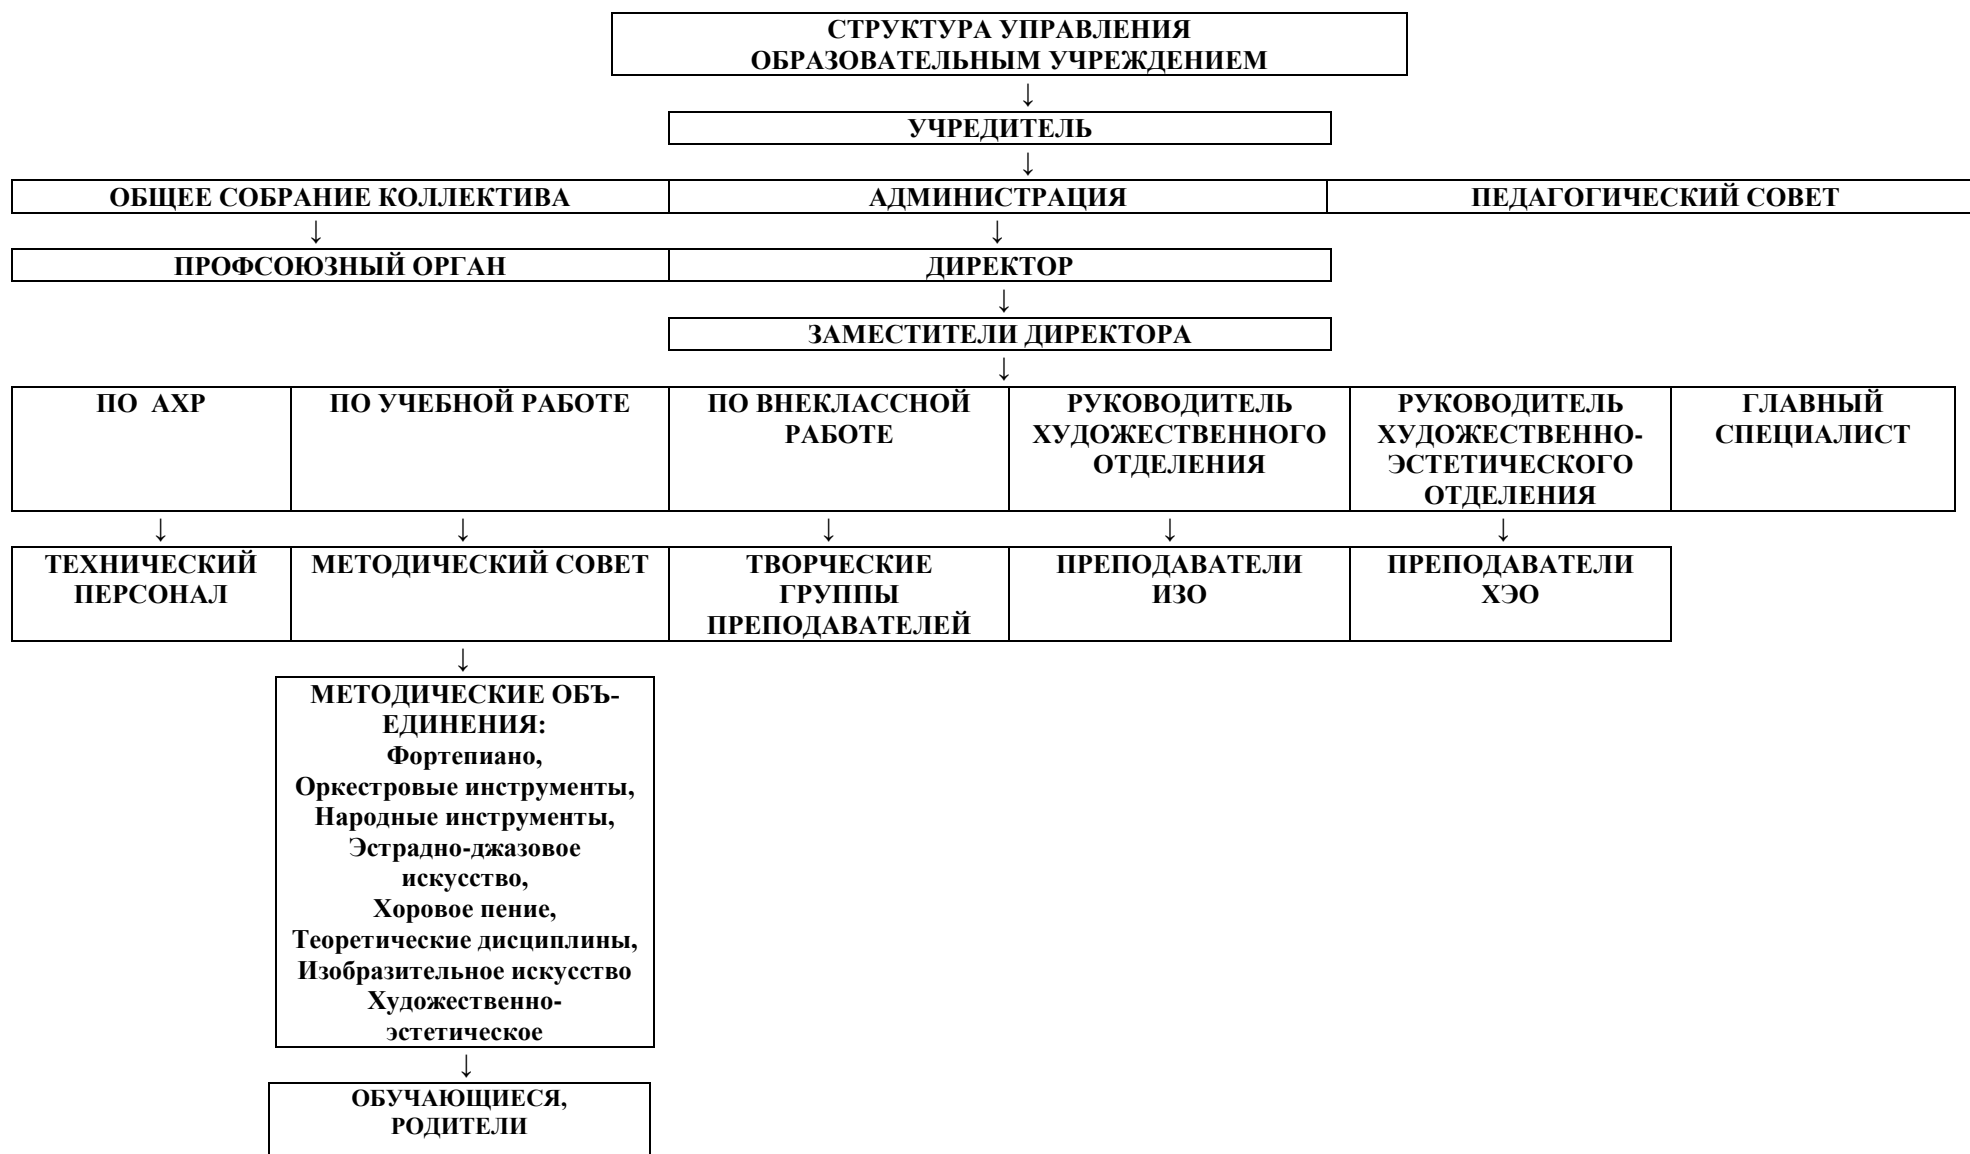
СТРУКТУРА УПРАВЛЕНИЯ ОБРАЗОВАТЕЛЬНЫМ УЧРЕЖДЕНИЕМ

↓

УЧРЕДИТЕЛЬ

↓

ОБЩЕЕ СОБРАНИЕ КОЛЛЕКТИВА

АДМИНИСТРАЦИЯ

ПЕДАГОГИЧЕСКИЙ СОВЕТ

↓

ПРОФСОЮЗНЫЙ ОРГАН

↓

ДИРЕКТОР

↓

ЗАМЕСТИТЕЛИ ДИРЕКТОРА

↓

| ПО АХР | ПО УЧЕБНОЙ РАБОТЕ | ПО ВНЕКЛАССНОЙ РАБОТЕ | РУКОВОДИТЕЛЬ ХУДОЖЕСТВЕННОГО ОТДЕЛЕНИЯ | РУКОВОДИТЕЛЬ ХУДОЖЕСТВЕННО-ЭСТЕТИЧЕСКОГО ОТДЕЛЕНИЯ | ГЛАВНЫЙ СПЕЦИАЛИСТ |
|---|---|---|---|---|---|
| ↓ | ↓ | ↓ | ↓ | ↓ | |
| ТЕХНИЧЕСКИЙ ПЕРСОНАЛ | МЕТОДИЧЕСКИЙ СОВЕТ | ТВОРЧЕСКИЕ ГРУППЫ ПРЕПОДАВАТЕЛЕЙ | ПРЕПОДАВАТЕЛИ ИЗО | ПРЕПОДАВАТЕЛИ ХЭО | |

↓

МЕТОДИЧЕСКИЕ ОБЪЕДИНЕНИЯ:
Фортепиано,
Оркестровые инструменты,
Народные инструменты,
Эстрадно-джазовое искусство,
Хоровое пение,
Теоретические дисциплины,
Изобразительное искусство
Художественно-эстетическое

↓

ОБУЧАЮЩИЕСЯ, РОДИТЕЛИ